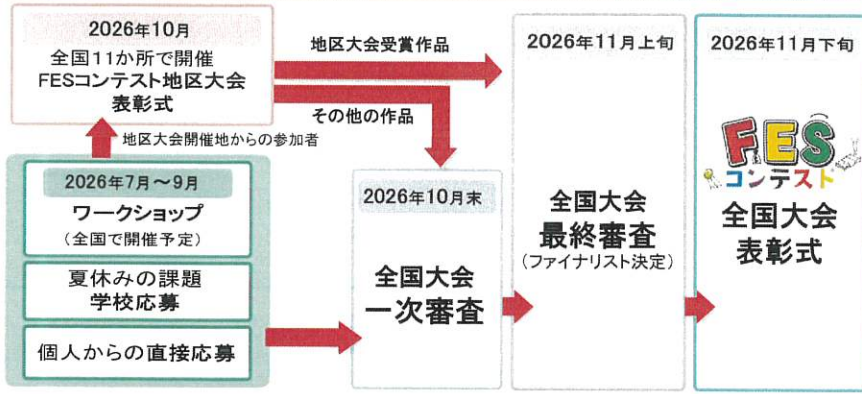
2026年10月
全国11か所で開催
FESコンテスト地区大会
表彰式

地区大会受賞作品

その他の作品

地区大会開催地からの参加者

2026年7月～9月
ワークショップ
（全国で開催予定）

夏休みの課題
学校応募

個人からの直接応募

2026年10月末
全国大会
一次審査

2026年11月上旬
全国大会
最終審査
（ファイナリスト決定）

2026年11月下旬
FES
コンテスト
全国大会
表彰式